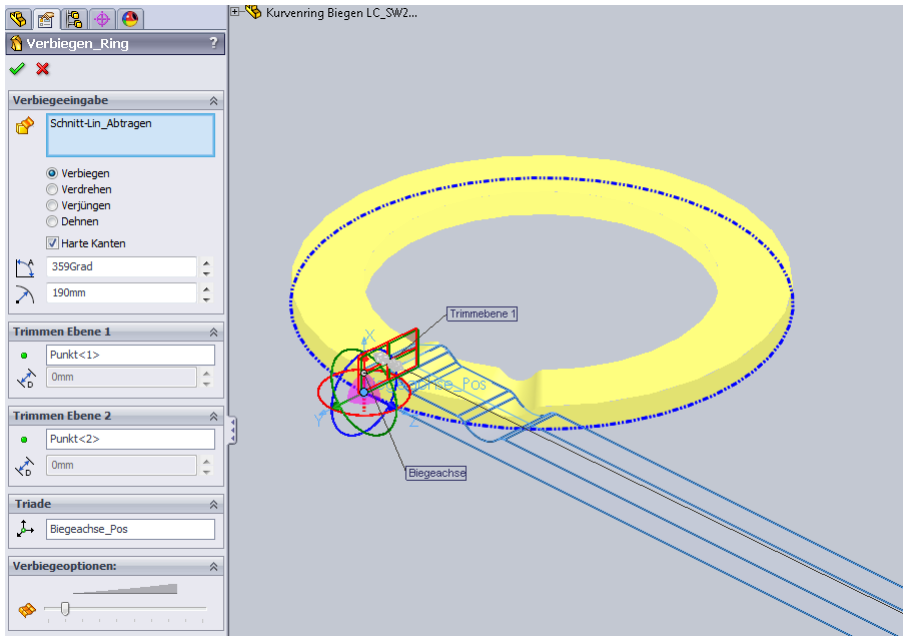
Kurvenring Biegen LC_SW2...

Verbiegen_Ring ?

Verbiegeeingabe

Schnitt-Lin_Abtragen

Verbiegen
Verdrehen
Verjüngen
Dehnen

Harte Kanten

359Grad

190mm

Trimmen Ebene 1

Punkt<1>

0mm

Trimmen Ebene 2

Punkt<2>

0mm

Triade

Biegeachse_Pos

Verbiegeoptionen:

Trimmebene 1

X

Y

Z

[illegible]chse_Pos

Biegeachse